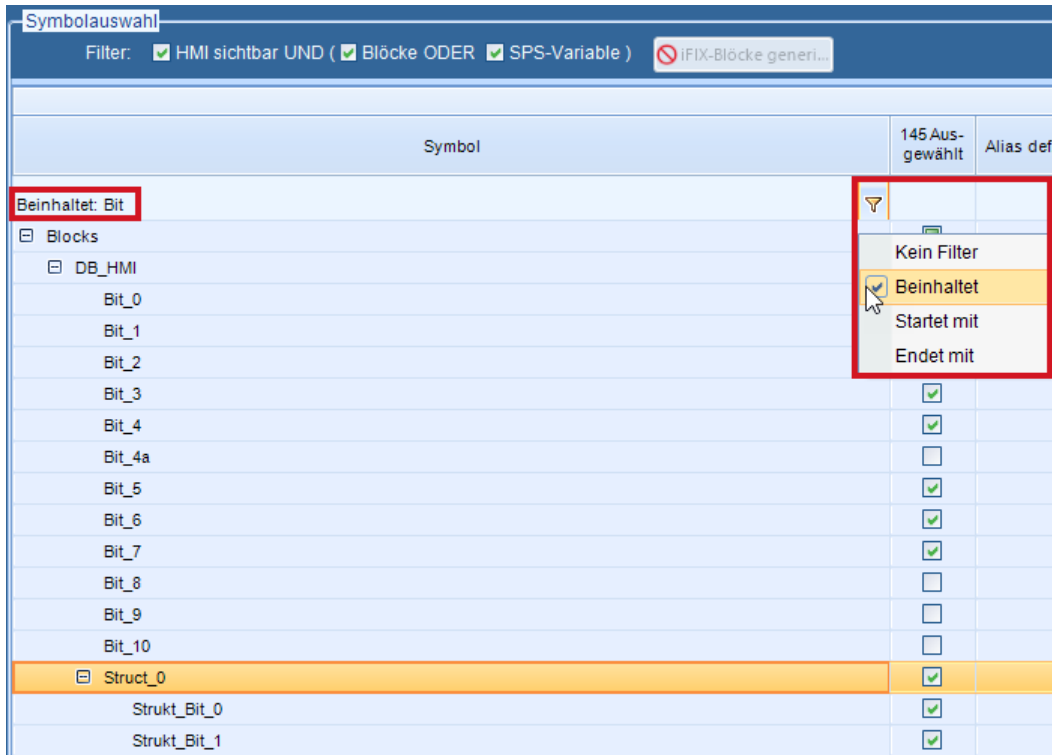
Symbolauswahl

Filter: HMI sichtbar UND ( Blöcke ODER SPS-Variable ) iFIX-Blöcke generi...

| Symbol | 145 Ausgewählt | Alias def |
|---|---|---|
| Beinhaltet: Bit | | |
| Blocks | | |
| DB_HMI | | |
| Bit_0 | | |
| Bit_1 | | |
| Bit_2 | | |
| Bit_3 | | |
| Bit_4 | | |
| Bit_4a | | |
| Bit_5 | | |
| Bit_6 | | |
| Bit_7 | | |
| Bit_8 | | |
| Bit_9 | | |
| Bit_10 | | |
| Struct_0 | | |
| Strukt_Bit_0 | | |
| Strukt_Bit_1 | | |

Kein Filter
Beinhaltet
Startet mit
Endet mit